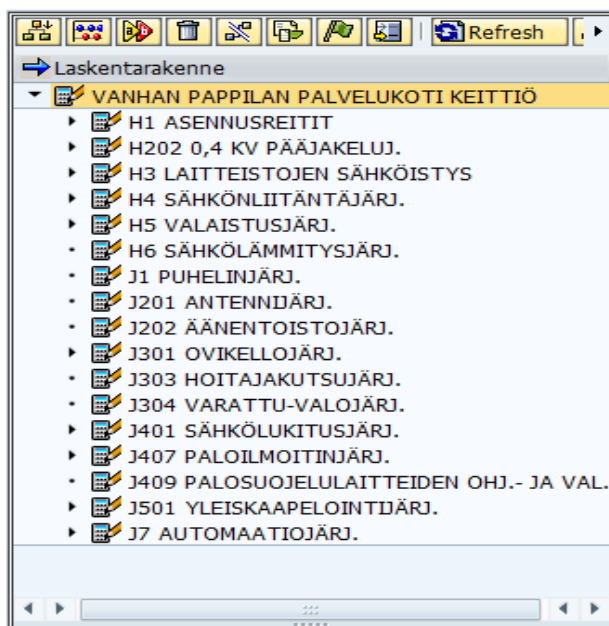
Refresh

Laskentarakenne

VANHAN PAPPILAN PALVELUKOTI KEITTIÖ
H1 ASENNUSREITIT
H202 0,4 KV PÄÄJAKELUJ.
H3 LAITTEISTOJEN SÄHKÖISTYS
H4 SÄHKÖNLIITÄNTÄJÄRJ.
H5 VALAISTUSJÄRJ.
H6 SÄHKÖLÄMMITYSJÄRJ.
J1 PUHELINJÄRJ.
J201 ANTENNIJÄRJ.
J202 ÄÄNENTOISTOJÄRJ.
J301 OVIKELLOJÄRJ.
J303 HOITAJAKUTSUJÄRJ.
J304 VARATTU-VALOJÄRJ.
J401 SÄHKÖLUKITUSJÄRJ.
J407 PALOILMOITINJÄRJ.
J409 PALOSUOJELULAITTEIDEN OHJ.- JA VAL.
J501 YLEISKAAPELOINTIJÄRJ.
J7 AUTOMAATIOJÄRJ.